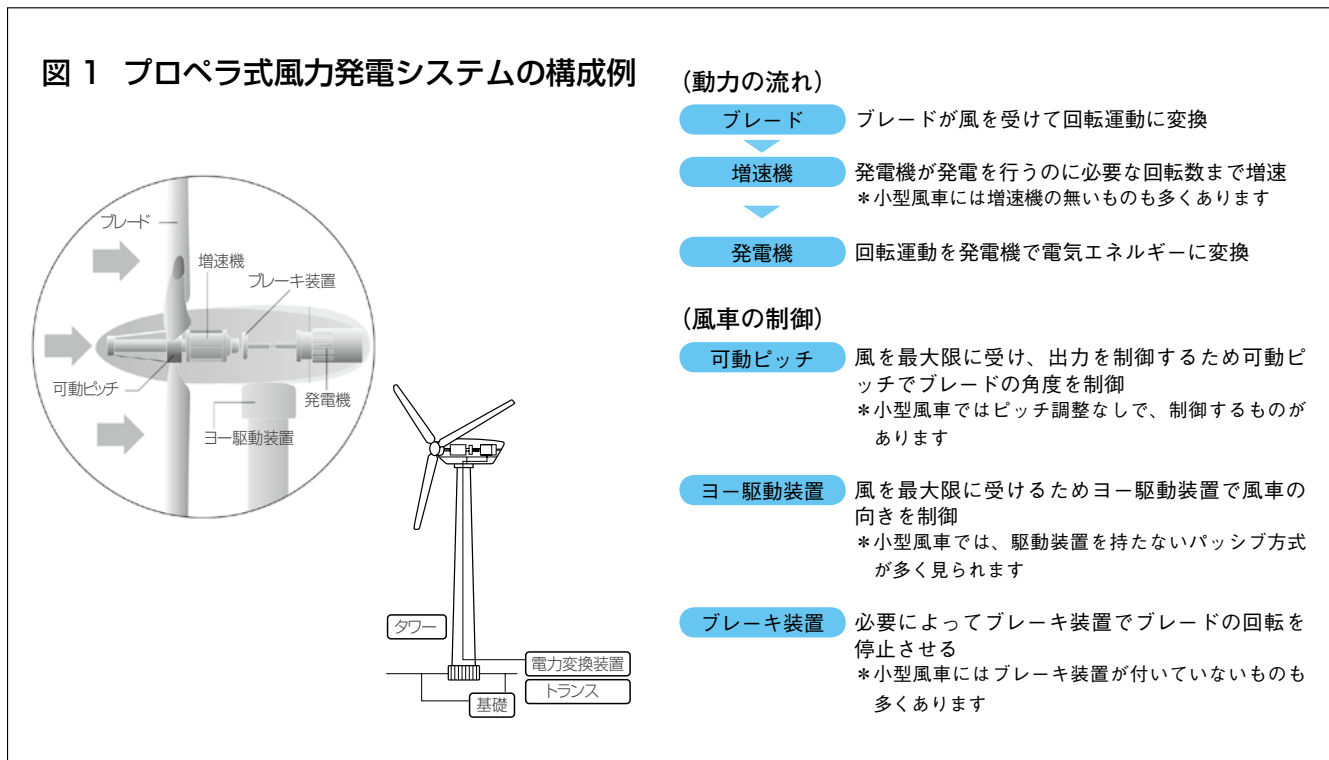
図 1 プロペラ式風力発電システムの構成例

ブレード
増速機
ブレーキ装置
可動ピッチ
発電機
ヨー駆動装置
タワー
電力変換装置
トランス
基礎

(動力の流れ)

ブレード　ブレードが風を受けて回転運動に変換

増速機　発電機が発電を行うのに必要な回転数まで増速
＊小型風車には増速機の無いものも多くあります

発電機　回転運動を発電機で電気エネルギーに変換

(風車の制御)

可動ピッチ　風を最大限に受け、出力を制御するため可動ピッチでブレードの角度を制御
＊小型風車ではピッチ調整なしで、制御するものがあります

ヨー駆動装置　風を最大限に受けるためヨー駆動装置で風車の向きを制御
＊小型風車では、駆動装置を持たないパッシブ方式が多く見られます

ブレーキ装置　必要によってブレーキ装置でブレードの回転を停止させる
＊小型風車にはブレーキ装置が付いていないものも多くあります